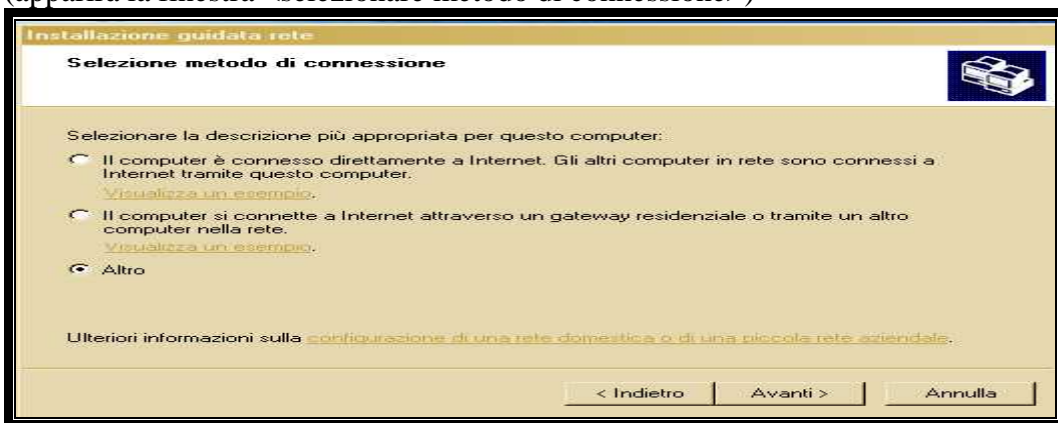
(apparirà la finestra "Selezionare metodo di connessione")

Installazione guidata rete

Selezione metodo di connessione

Selezionare la descrizione più appropriata per questo computer:

Il computer è connesso direttamente a Internet. Gli altri computer in rete sono connessi a Internet tramite questo computer.
Visualizza un esempio.

Il computer si connette a Internet attraverso un gateway residenziale o tramite un altro computer nella rete.
Visualizza un esempio.

Altro

Ulteriori informazioni sulla configurazione di una rete domestica o di una piccola rete aziendale.

< Indietro | Avanti > | Annulla